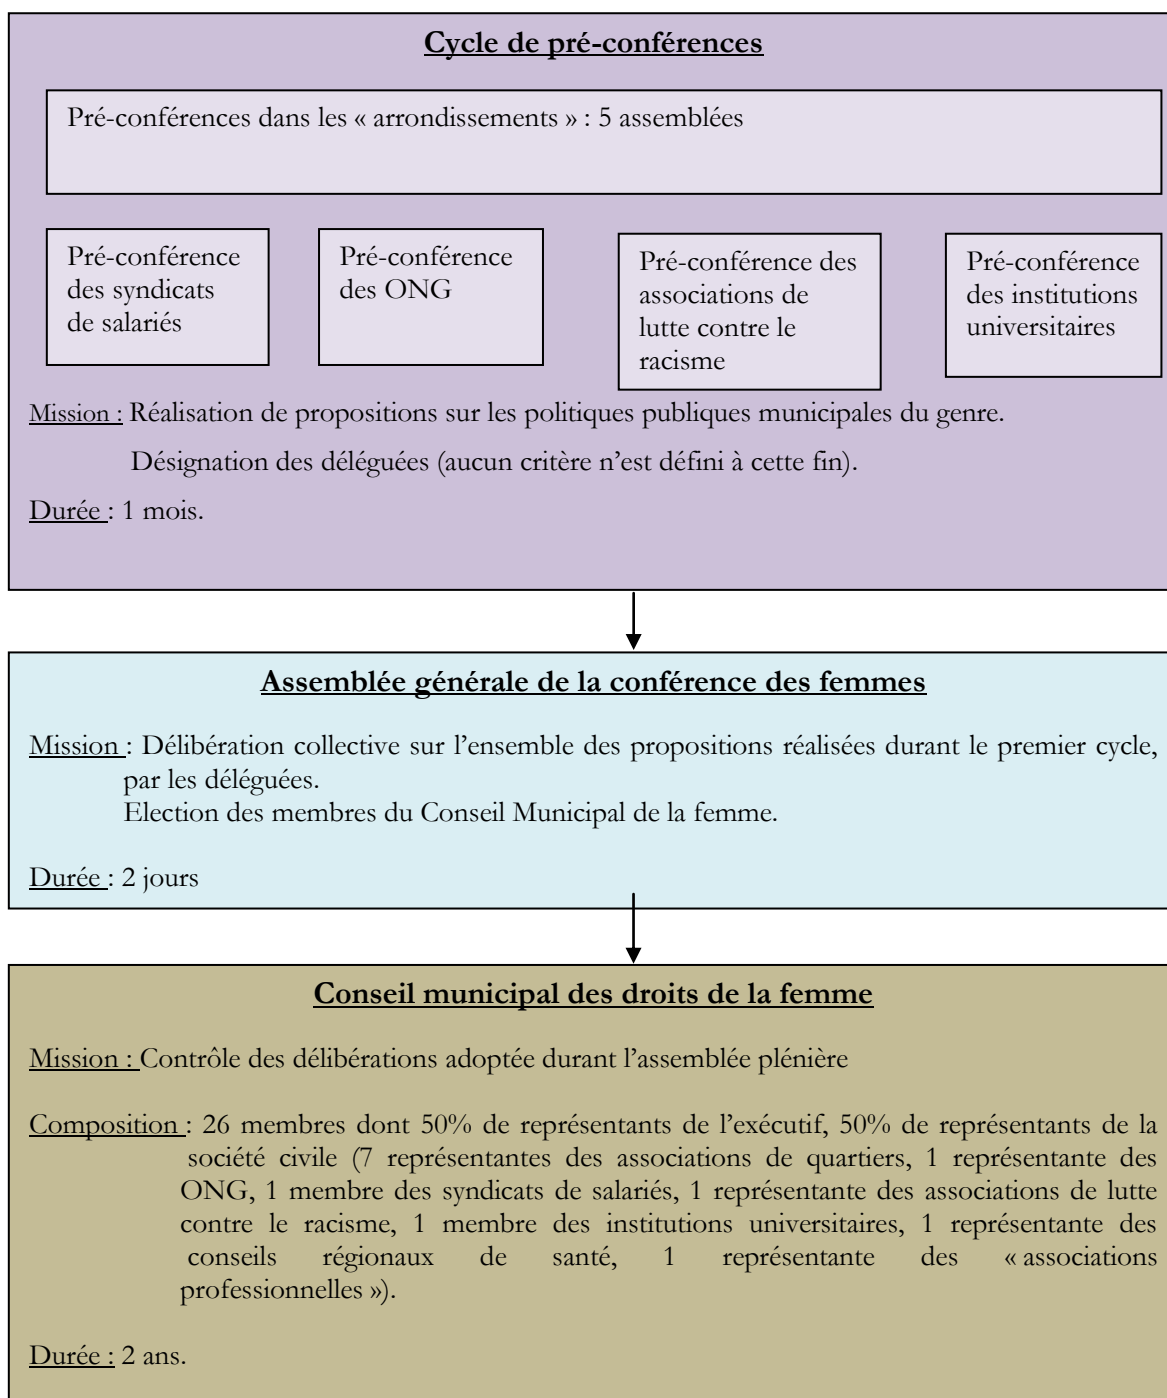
Cycle de pré-conférences

Pré-conférences dans les « arrondissements » : 5 assemblées

Pré-conférence des syndicats de salariés

Pré-conférence des ONG

Pré-conférence des associations de lutte contre le racisme

Pré-conférence des institutions universitaires

Mission : Réalisation de propositions sur les politiques publiques municipales du genre.

Désignation des déléguées (aucun critère n'est défini à cette fin).

Durée : 1 mois.

Assemblée générale de la conférence des femmes

Mission : Délibération collective sur l'ensemble des propositions réalisées durant le premier cycle, par les déléguées.
Election des membres du Conseil Municipal de la femme.

Durée : 2 jours

Conseil municipal des droits de la femme

Mission : Contrôle des délibérations adoptée durant l'assemblée plénière

Composition : 26 membres dont 50% de représentants de l'exécutif, 50% de représentants de la société civile (7 représentantes des associations de quartiers, 1 représentante des ONG, 1 membre des syndicats de salariés, 1 représentante des associations de lutte contre le racisme, 1 membre des institutions universitaires, 1 représentante des conseils régionaux de santé, 1 représentante des « associations professionnelles »).

Durée : 2 ans.